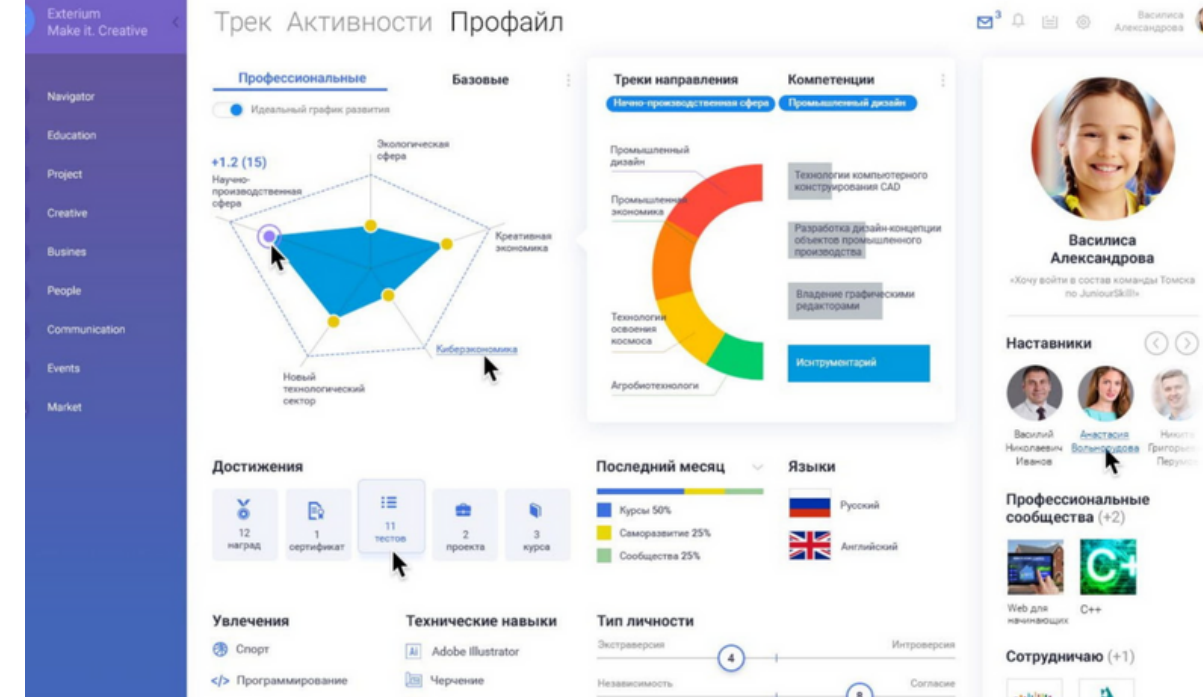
Exterium
Make it. Creative

Navigator
Education
Project
Creative
Busines
People
Communication
Events
Market

Трек Активности Профайл

Профессиональные
Базовые
Идеальный график развития

+1.2 (15)
Научно-производственная сфера
Экологическая сфера
Креативная экономика
Киберэкономика
Новый технологический сектор

Треки направления
Компетенции
Научно-производственная сфера
Промышленный дизайн

Промышленный дизайн
Промышленная экономика
Технологии освоения космоса
Агробиотехнологии

Технологии компьютерного конструирования CAD
Разработка дизайн-концепции объектов промышленного производства
Владение графическими редакторами
Инструментарий

Василиса Александрова
«Хочу войти в состав команды Томска по JuniourSkill»

Наставники
Василий Николаевич Иванов
Анастасия Вольнорудова
Никита Григорьев Перумов

Достижения
12 наград
1 сертификат
11 тестов
2 проекта
3 курса

Последний месяц
Курсы 50%
Саморазвитие 25%
Сообщества 25%

Языки
Русский
Английский

Профессиональные сообщества (+2)
Web для начинающих
C++

Увлечения
Спорт
Программирование

Технические навыки
Adobe Illustrator
Черчение

Тип личности
Экстраверсия
Интроверсия
4
Независимость
Согласие
8

Сотрудничаю (+1)

Василиса Александрова